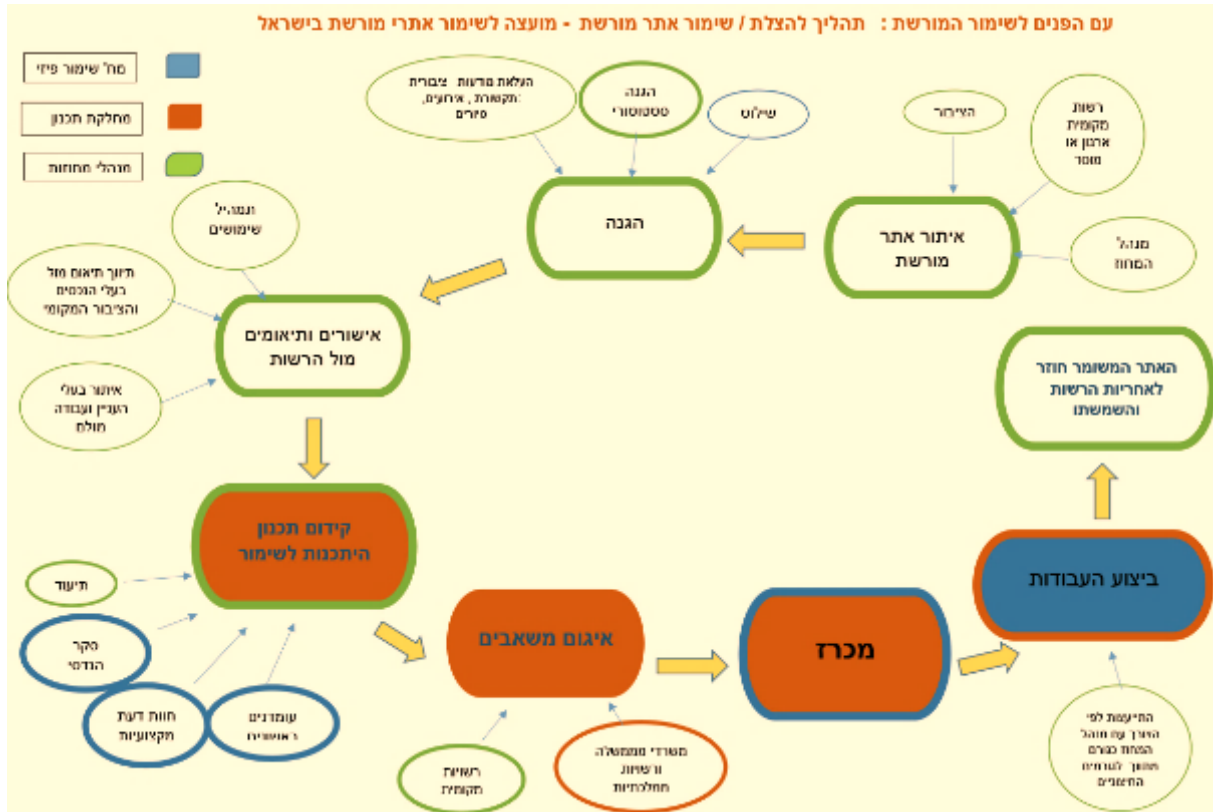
עם הפנים לשימור המורשת : תהליך להצלת / שימור אתר מורשת - מועצה לשימור אתרי מורשת בישראל

מח' שימור פיזי

מחלקת תכנון

מנהלי מחוזות

העלאת מודעות ציבורית :תקשורת , אירועים, סיורים

הגנה סטטוטורי

שילוט

הציבור

רשות מקומית ארגון או מוסד

הגנה

איתור אתר מורשת

מנהל המחוז

תמהיל שימושים

תיווך תיאום מול בעלי הזכויות והציבור המקומי

אישורים ותיאומים מול הרשות

איתור בעלי העניין ועבודה מולם

האתר המשומר חוזר לאחריות הרשות והשמשתו

קידום תכנון היתכנות לשימור

תיעוד

סקר הנדסי

חוות דעת מקצועיות

עומדנים ראשוניים

איגום משאבים

מכרז

ביצוע העבודות

רשויות מקומיות

משרדי ממשלה ורשויות ממלכתיות

התייעצות לפי הצורך עם מנהל המחוז כגורם מתווך הנדרש התושבים